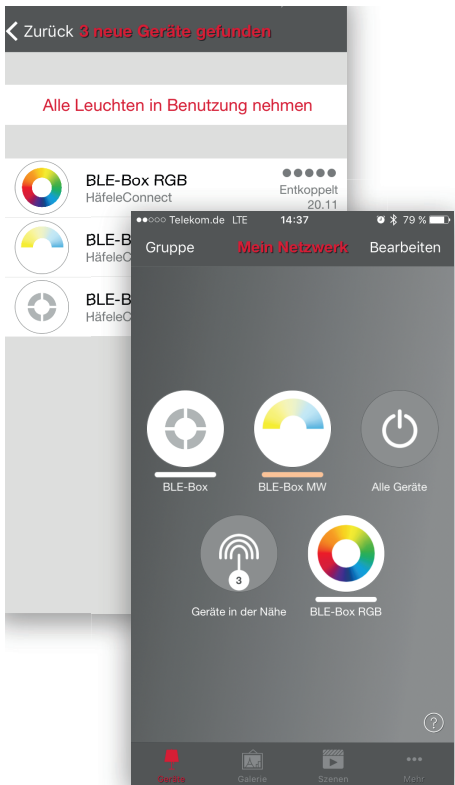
< Zurück 3 neue Geräte gefunden

Alle Leuchten in Benutzung nehmen

BLE-Box RGB
HäfeleConnect
Entkoppelt
20.11

BLE-B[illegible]
HäfeleC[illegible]

BLE-B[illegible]
HäfeleC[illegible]

●●○○○ Telekom.de LTE 14:37 79 %

Gruppe Mein Netzwerk Bearbeiten

BLE-Box
BLE-Box MW
Alle Geräte

3
Geräte in der Nähe
BLE-Box RGB

?

Geräte Galerie Szenen Mehr